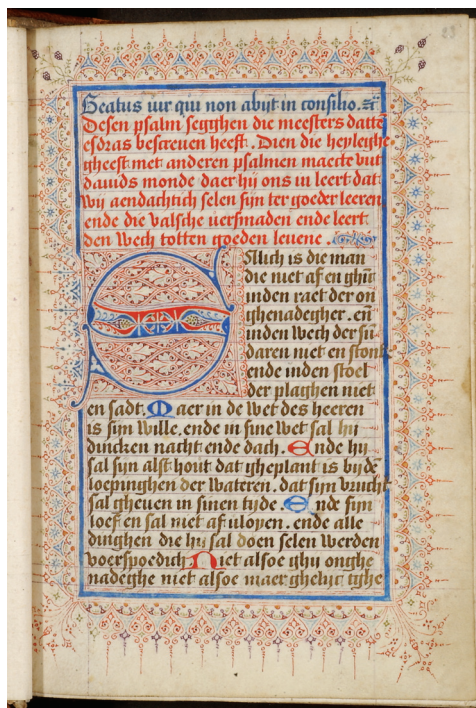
23

Beatus uir qui non abijt in consilio.
Desen psalm segghen die meesters datte esdras bescreuen heeft. dien die heylighe gheest met anderen psalmen maecte but dauids monde daer hij ons in leert dat wij aendachtich selen sijn ter goeder leeren ende die valsche versmaden ende leert den wech totten goeden leuene.

Salich is die man die niet af en ghinc inden raet der onghenadegher. en inden wech der sundaren niet en stont ende inden stoel der plaghen niet en sadt. Maer in de wet des heeren is sijn wille. ende in sine wet sal hij dincken nacht ende dach. Ende hij sal sijn alse hout dat gheplant is bij de loepinghen der wateren. dat sijn vrucht sal gheuen in sinen tyde. Ende sijn loef en sal niet af vlopen. ende alle dinghen die hij sal doen selen werden voerspoedich. Niet alsoe ghij onghenadeghe niet alsoe maer ghelijc tghe